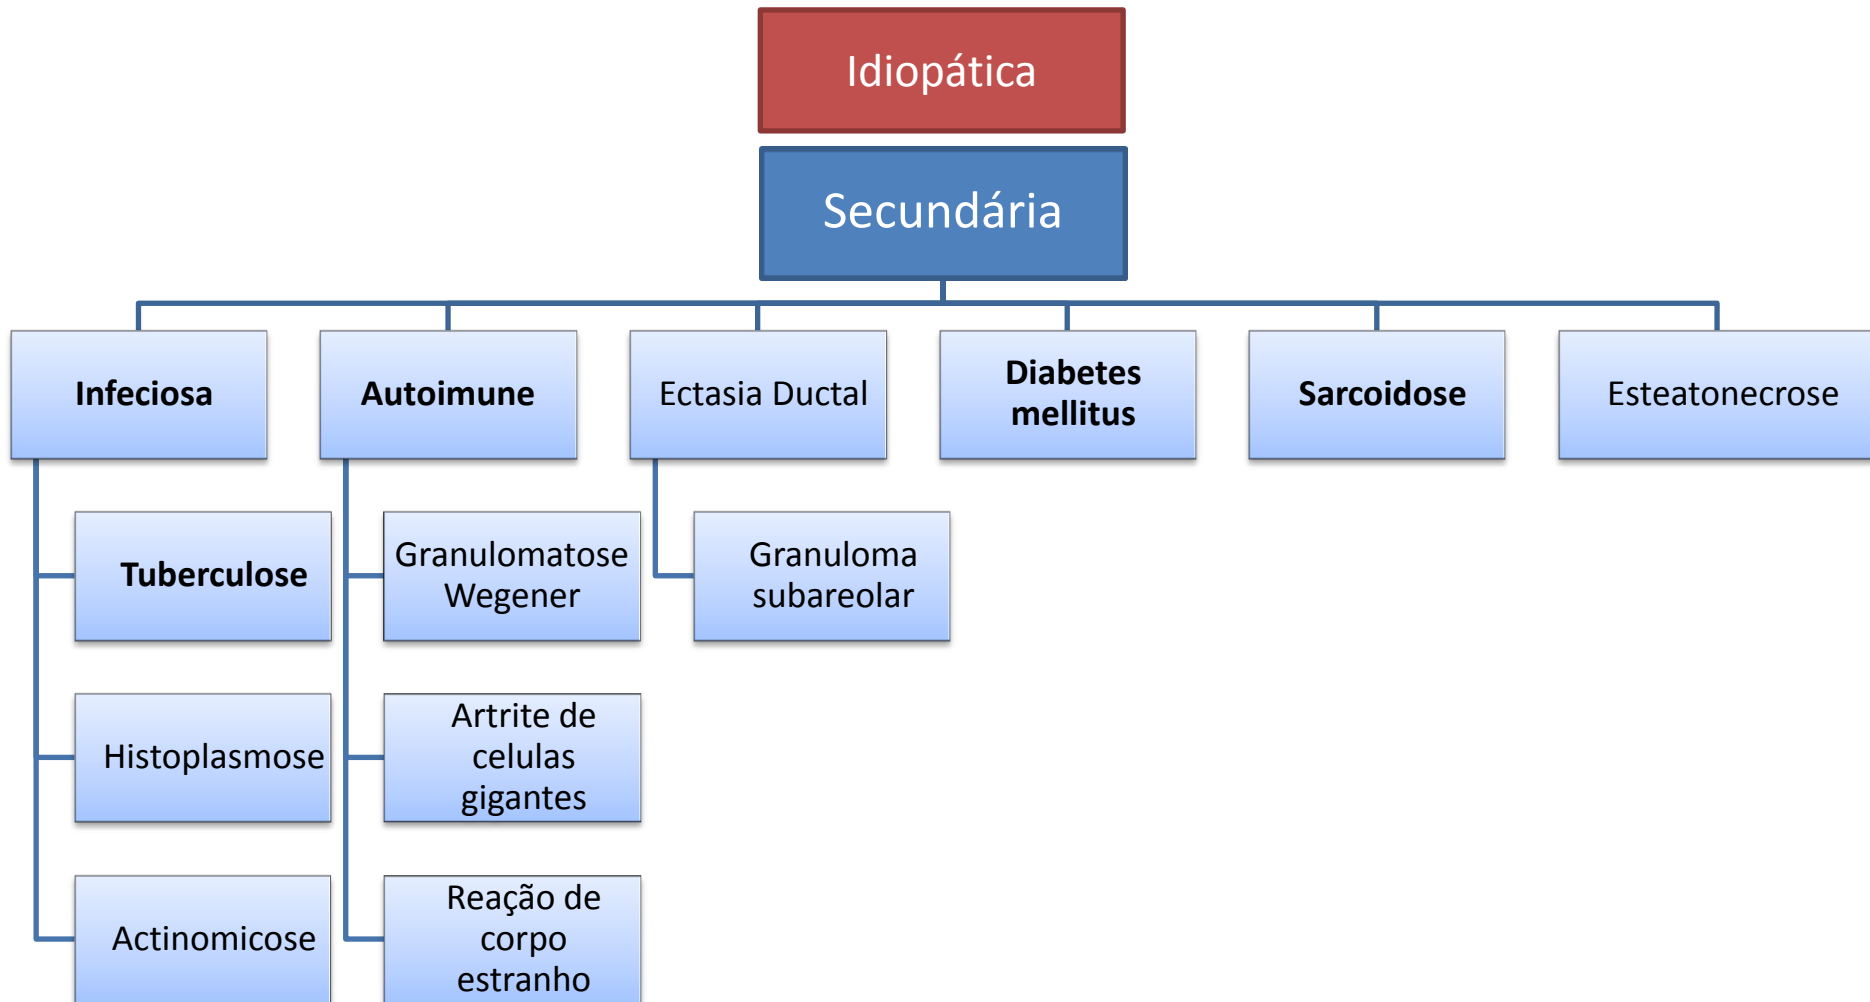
Idiopática

Secundária

Infeciosa

Autoimune

Ectasia Ductal

Diabetes mellitus

Sarcoidose

Esteatonecrose

Tuberculose

Granulomatose Wegener

Granuloma subareolar

Histoplasmose

Artrite de celulas gigantes

Actinomicose

Reação de corpo estranho